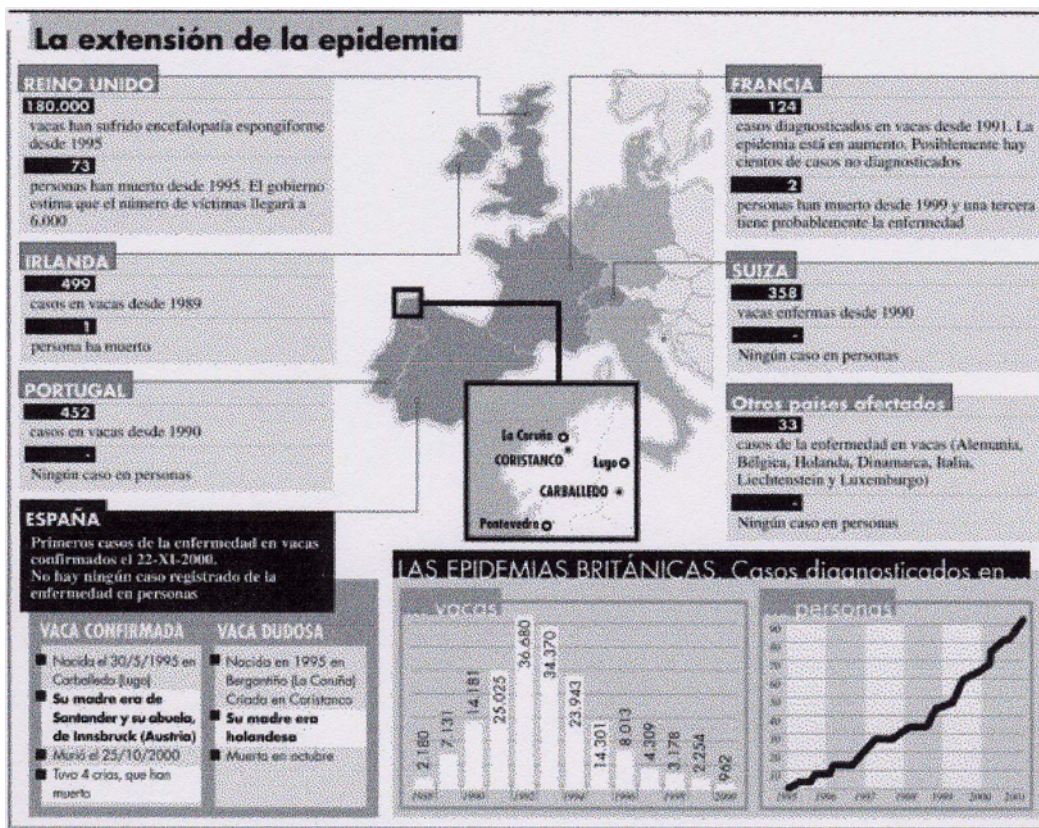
La extensión de la epidemia

REINO UNIDO
180.000
vacas han sufrido encefalopatía espongiforme desde 1995
73
personas han muerto desde 1995. El gobierno estima que el número de víctimas llegará a 6.000

IRLANDA
499
casos en vacas desde 1989
1
persona ha muerto

PORTUGAL
452
casos en vacas desde 1990
-
Ningún caso en personas

FRANCIA
124
casos diagnosticados en vacas desde 1991. La epidemia está en aumento. Posiblemente hay cientos de casos no diagnosticados
2
personas han muerto desde 1999 y una tercera tiene probablemente la enfermedad

SUIZA
358
vacas enfermas desde 1990
-
Ningún caso en personas

Otros países afectados
33
casos de la enfermedad en vacas (Alemania, Bélgica, Holanda, Dinamarca, Italia, Liechtenstein y Luxemburgo)
-
Ningún caso en personas

La Coruña
CORISTANCO
Lugo
CARBALLEDO
Pontevedra

ESPAÑA
Primeros casos de la enfermedad en vacas confirmados el 22-XI-2000.
No hay ningún caso registrado de la enfermedad en personas

VACA CONFIRMADA
Nacida el 30/5/1995 en Carballedo (Lugo)
Su madre era de Santander y su abuela, de Innsbruck (Austria)
Murió el 25/10/2000
Tuvo 4 crías, que han muerto

VACA DUDOSA
Nacida en 1995 en Bergantiño (La Coruña) Criada en Coristanco
Su madre era holandesa
Muerta en octubre

LAS EPIDEMIAS BRITÁNICAS. Casos diagnosticados en...
vacas
2.180
7.131
14.181
25.025
36.680
34.370
23.943
14.301
8.013
4.309
3.178
2.254
962
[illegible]

personas
90 80 70 60 50 40 30 20 10
1995 1996 1997 1998 1999 2000 2001